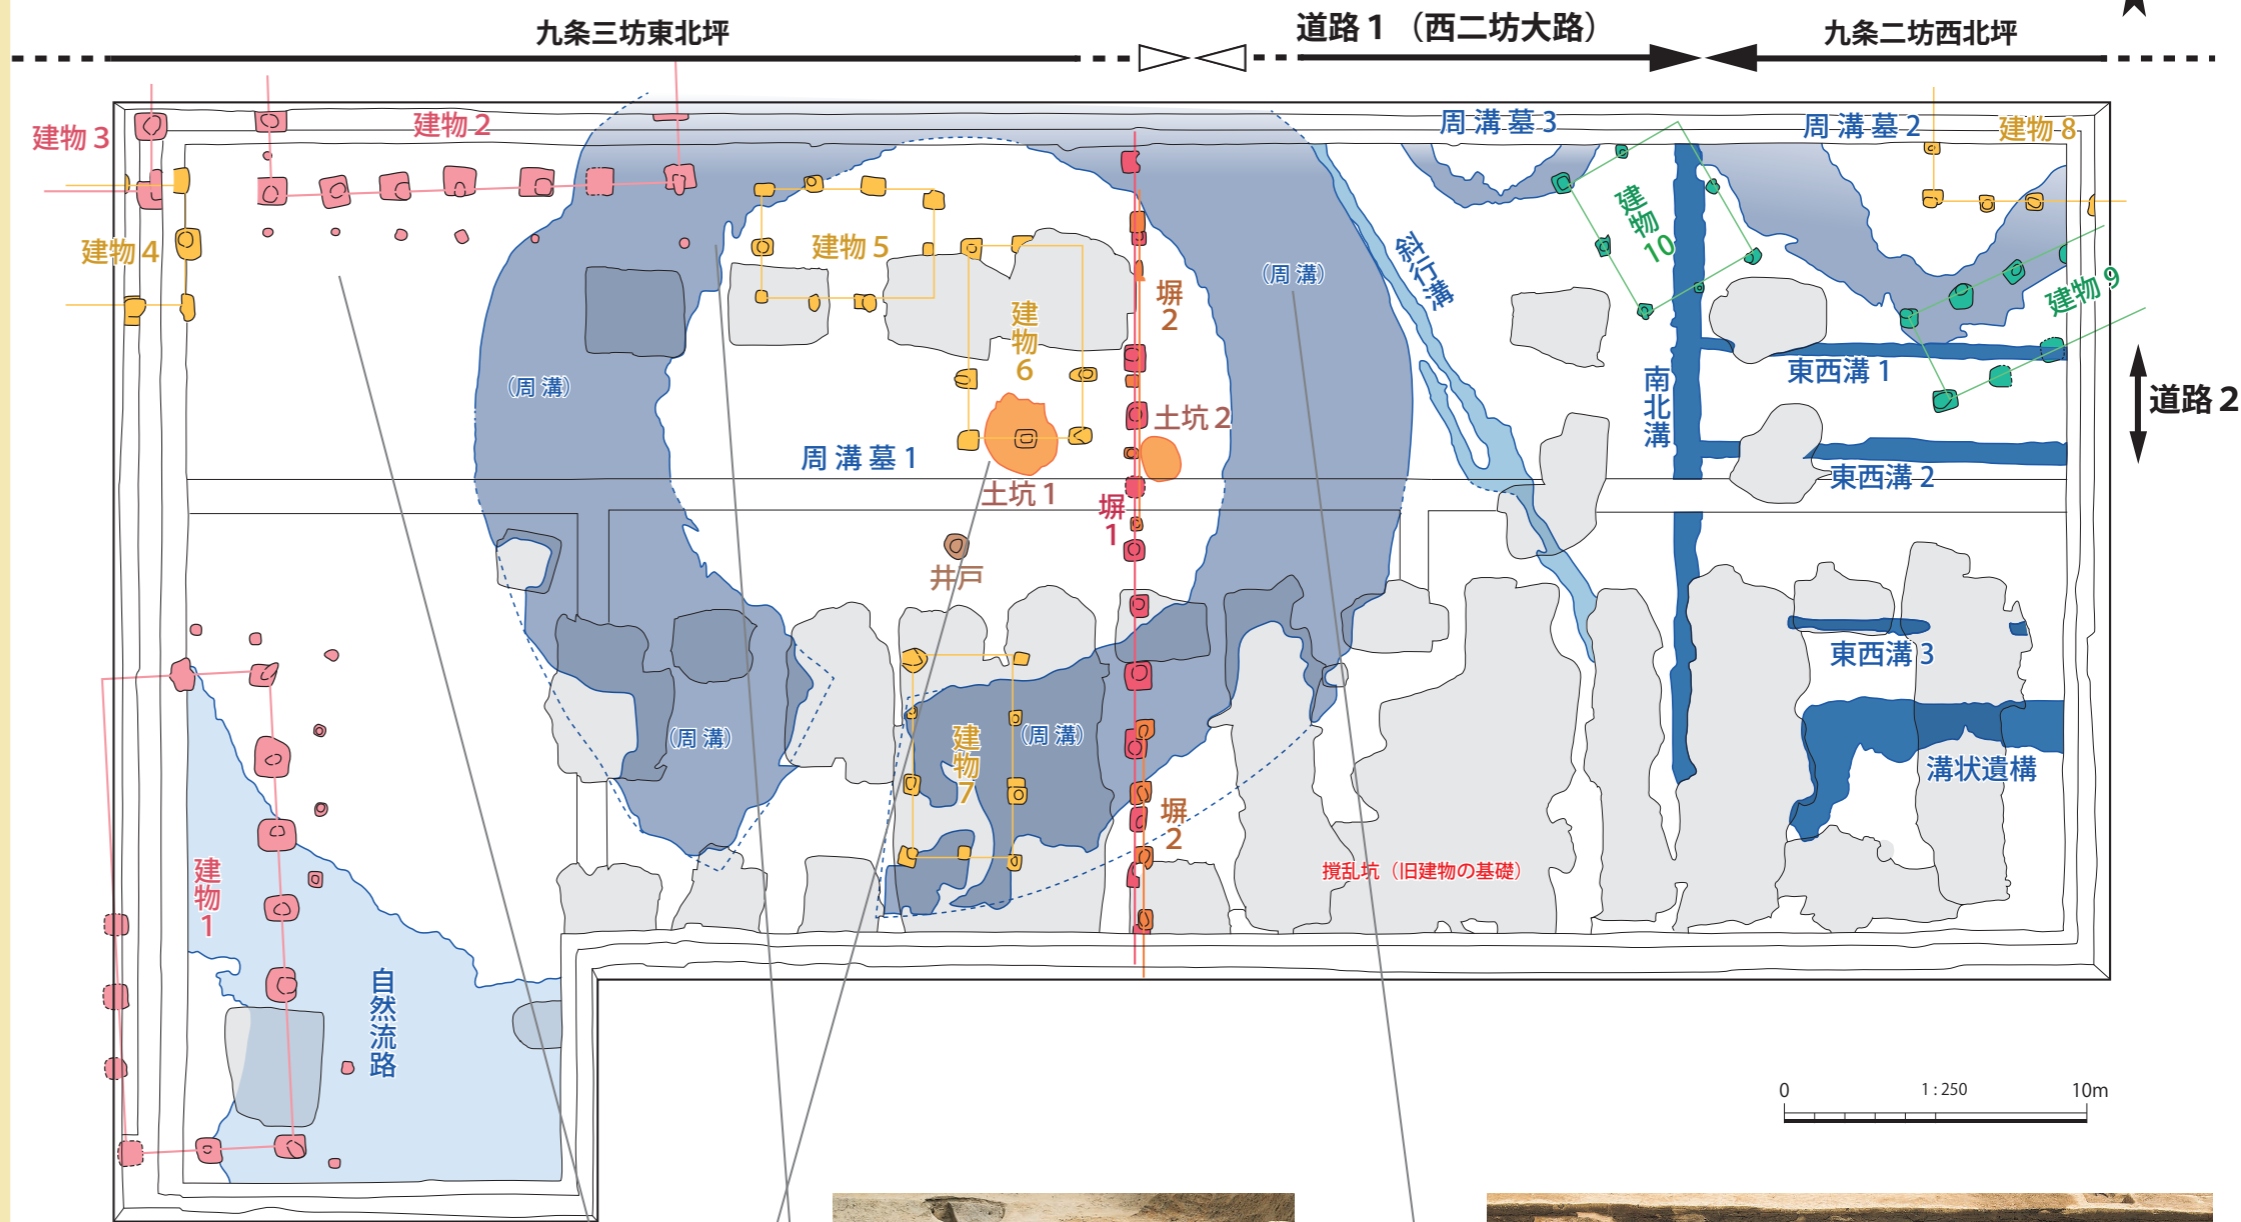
九条三坊東北坪

道路 1 （西二坊大路）

九条二坊西北坪

建物 3

建物 2

建物 4

建物 5

建物 6

塀 2

(周 溝)

周溝墓 3

周溝墓 2

建物 8

建物 10

建物 9

斜行溝

(周 溝)

土坑 2

周溝墓 1

土坑 1

塀 1

南北溝

東西溝 1

東西溝 2

道路 2

井戸

東西溝 3

(周 溝)

建物 7

(周 溝)

溝状遺構

塀 2

撹乱坑（旧建物の基礎）

建物 1

自然流路

0

1 : 250

10m